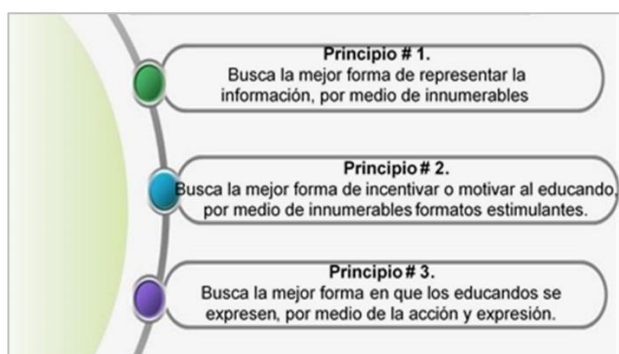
Principio # 1.
Busca la mejor forma de representar la información, por medio de innumerables

Principio # 2.
Busca la mejor forma de incentivar o motivar al educando, por medio de innumerables formatos estimulantes.

Principio # 3.
Busca la mejor forma en que los educandos se expresen, por medio de la acción y expresión.